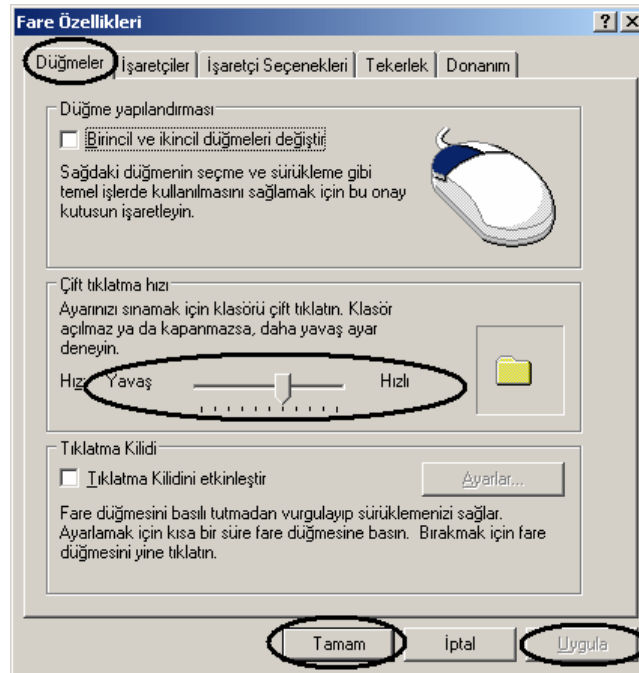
Fare Özellikleri

?

Düğmeler | İşaretçiler | İşaretçi Seçenekleri | Tekerlek | Donanım

Düğme yapılandırması

Birincil ve ikincil düğmeleri değiştir

Sağdaki düğmenin seçme ve sürükleme gibi temel işlerde kullanılmasını sağlamak için bu onay kutusun işaretleyin.

Çift tıklatma hızı

Ayarınızı sınamak için klasörü çift tıklatın. Klasör açılmaz ya da kapanmazsa, daha yavaş ayar deneyin.

Hız: Yavaş Hızlı

Tıklatma Kilidi

Tıklatma Kilidini etkinleştir

Ayarlar...

Fare düğmesini basılı tutmadan vurgulayıp sürüklemenizi sağlar. Ayarlamak için kısa bir süre fare düğmesine basın. Bırakmak için fare düğmesini yine tıklatın.

Tamam İptal Uygula